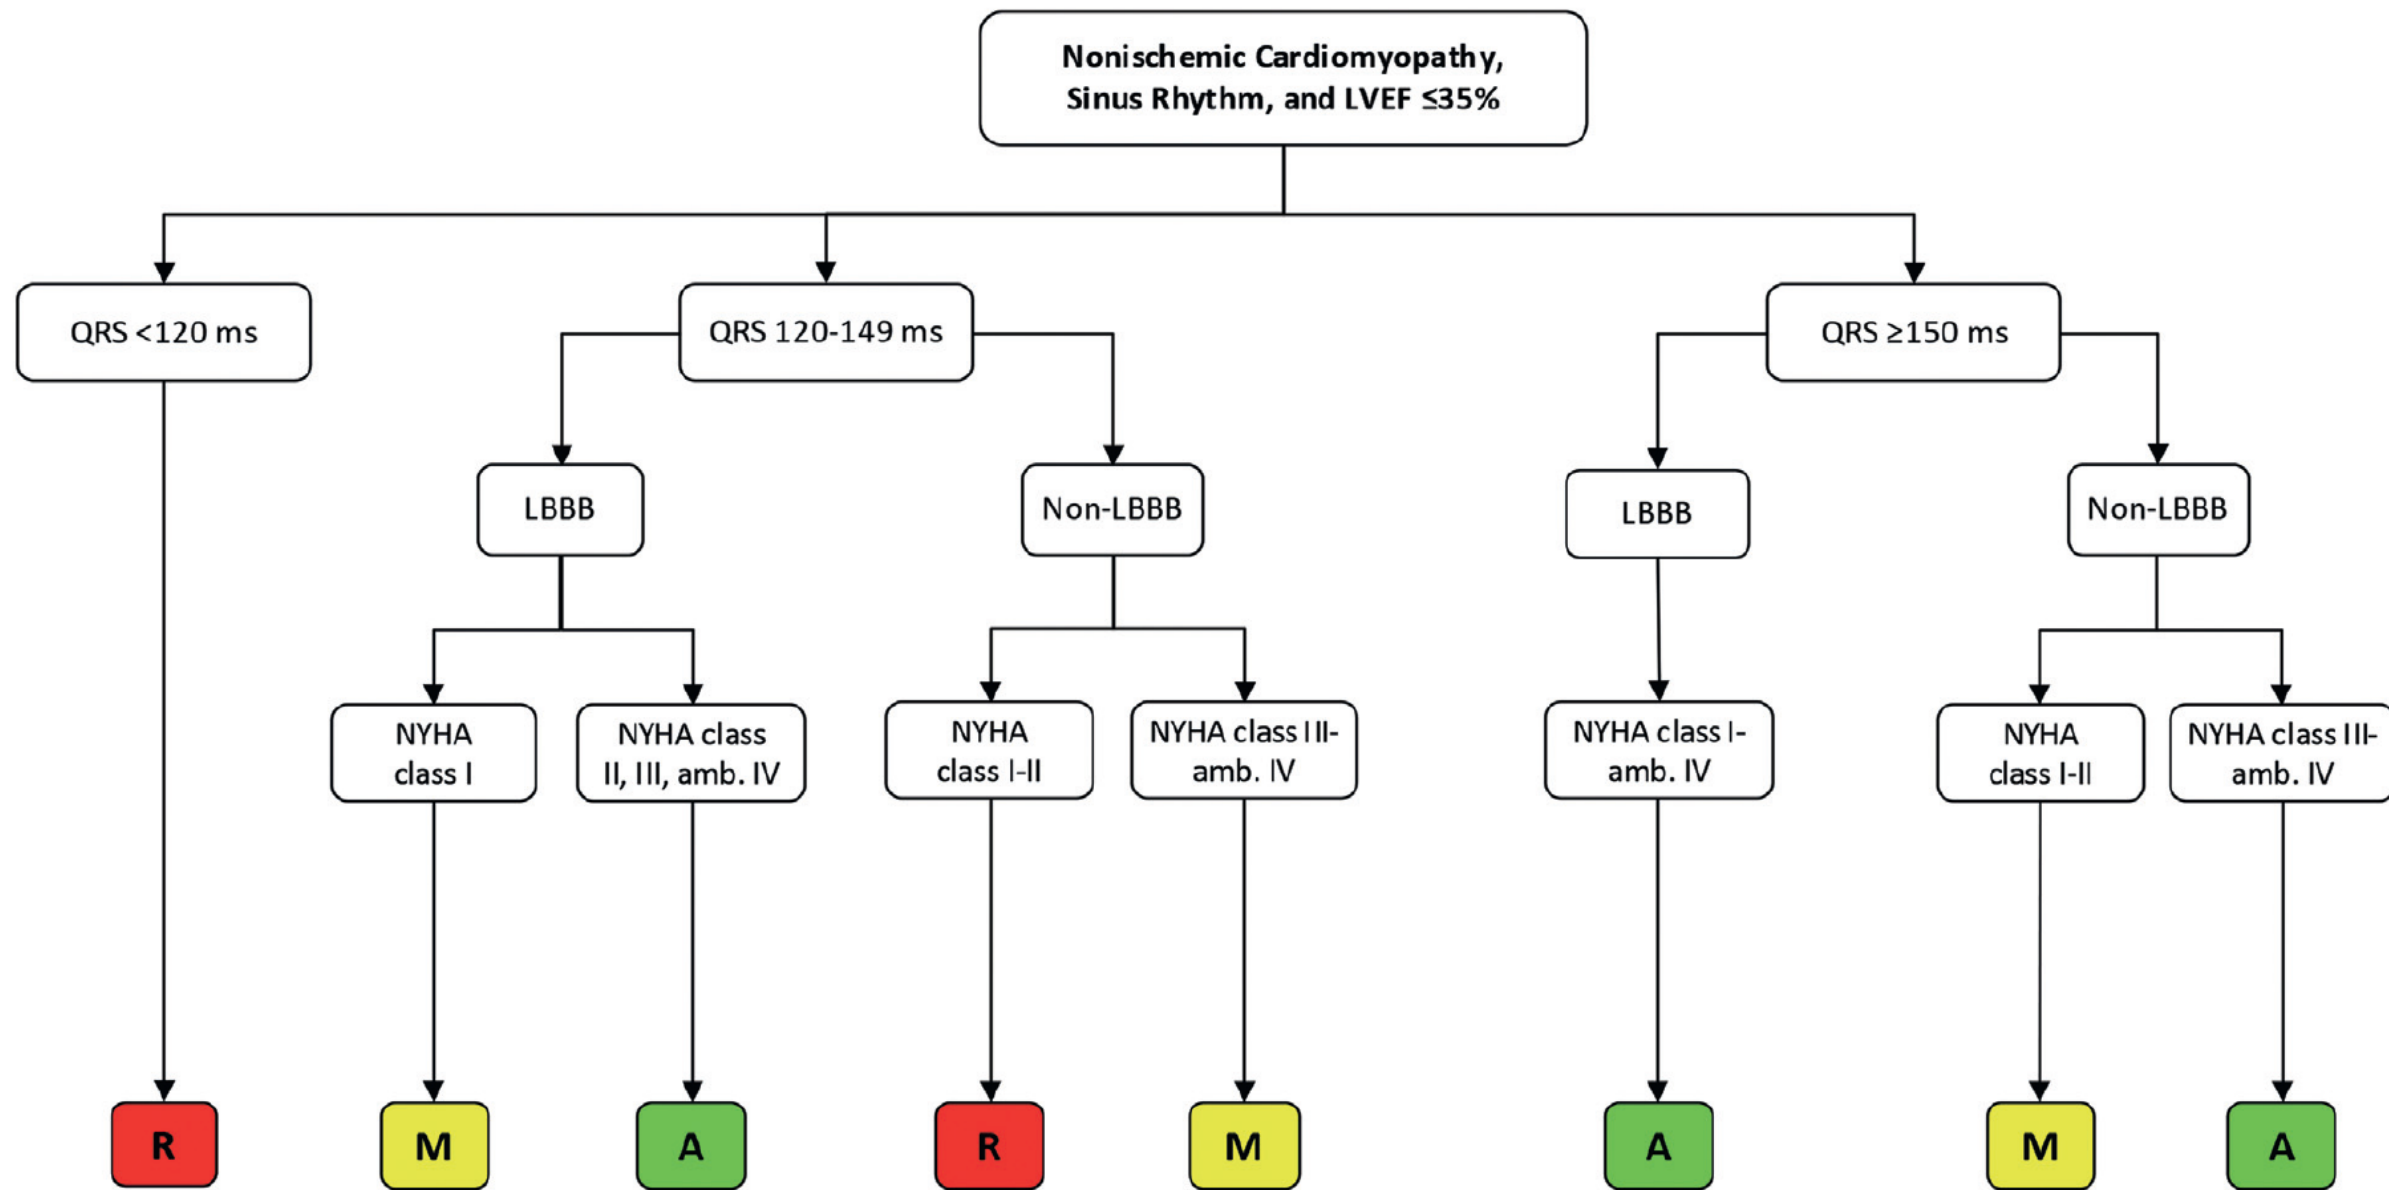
Nonischemic Cardiomyopathy, Sinus Rhythm, and LVEF ≤35%

QRS <120 ms

QRS 120-149 ms

QRS ≥150 ms

LBBB

Non-LBBB

LBBB

Non-LBBB

NYHA class I

NYHA class II, III, amb. IV

NYHA class I-II

NYHA class III-amb. IV

NYHA class I-amb. IV

NYHA class I-II

NYHA class III-amb. IV

R

M

A

R

M

A

M

A